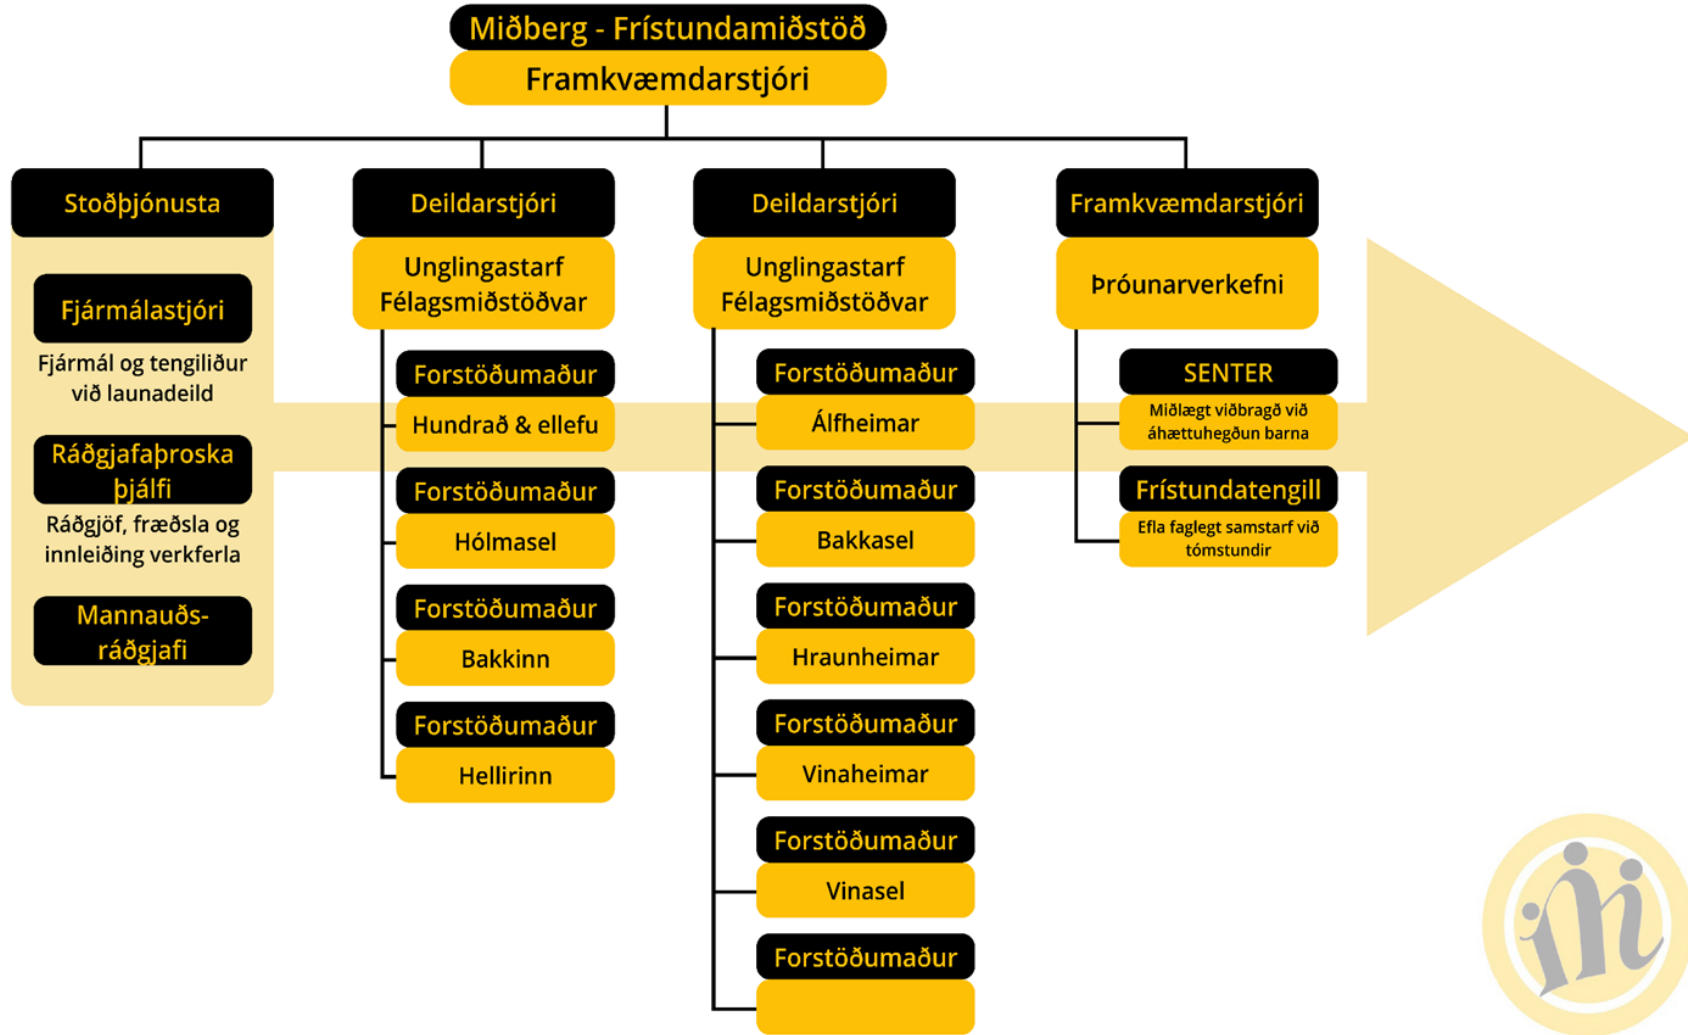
Miðberg - Frístundamiðstöð
Framkvæmdarstjóri

Stoðþjónusta

Fjármálastjóri
Fjármál og tengiliður við launadeild

Ráðgjafaþroska þjálfi
Ráðgjöf, fræðsla og innleiðing verkferla

Mannauðs-ráðgjafi

Deildarstjóri
Unglingastarf Félagsmiðstöðvar

Forstöðumaður
Hundrað & ellefu

Forstöðumaður
Hólmasel

Forstöðumaður
Bakkinn

Forstöðumaður
Hellirinn

Deildarstjóri
Unglingastarf Félagsmiðstöðvar

Forstöðumaður
Álfheimar

Forstöðumaður
Bakkasel

Forstöðumaður
Hraunheimar

Forstöðumaður
Vinaheimar

Forstöðumaður
Vinasel

Forstöðumaður

Framkvæmdarstjóri
Þróunarverkefni

SENTER
Miðlægt viðbragð við áhættuhegðun barna

Frístundatengill
Efla faglegt samstarf við tómstundir